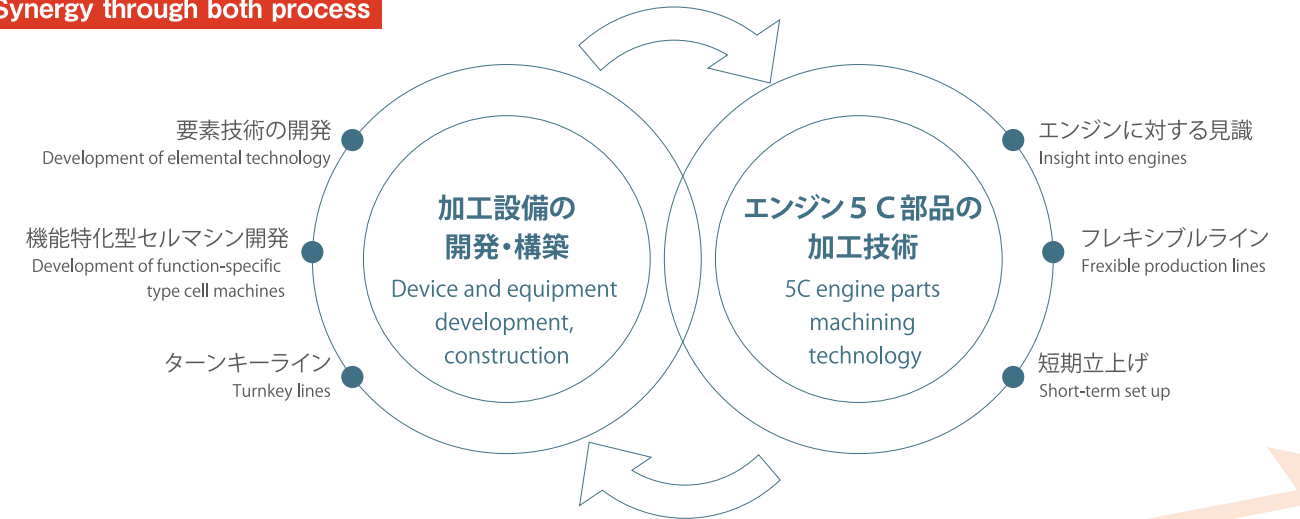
Synergy through both process

要素技術の開発
Development of elemental technology

機能特化型セルマシン開発
Development of function-specific type cell machines

ターンキーライン
Turnkey lines

加工設備の開発・構築
Device and equipment development, construction

エンジン５Ｃ部品の加工技術
5C engine parts machining technology

エンジンに対する見識
Insight into engines

フレキシブルライン
Frexible production lines

短期立上げ
Short-term set up